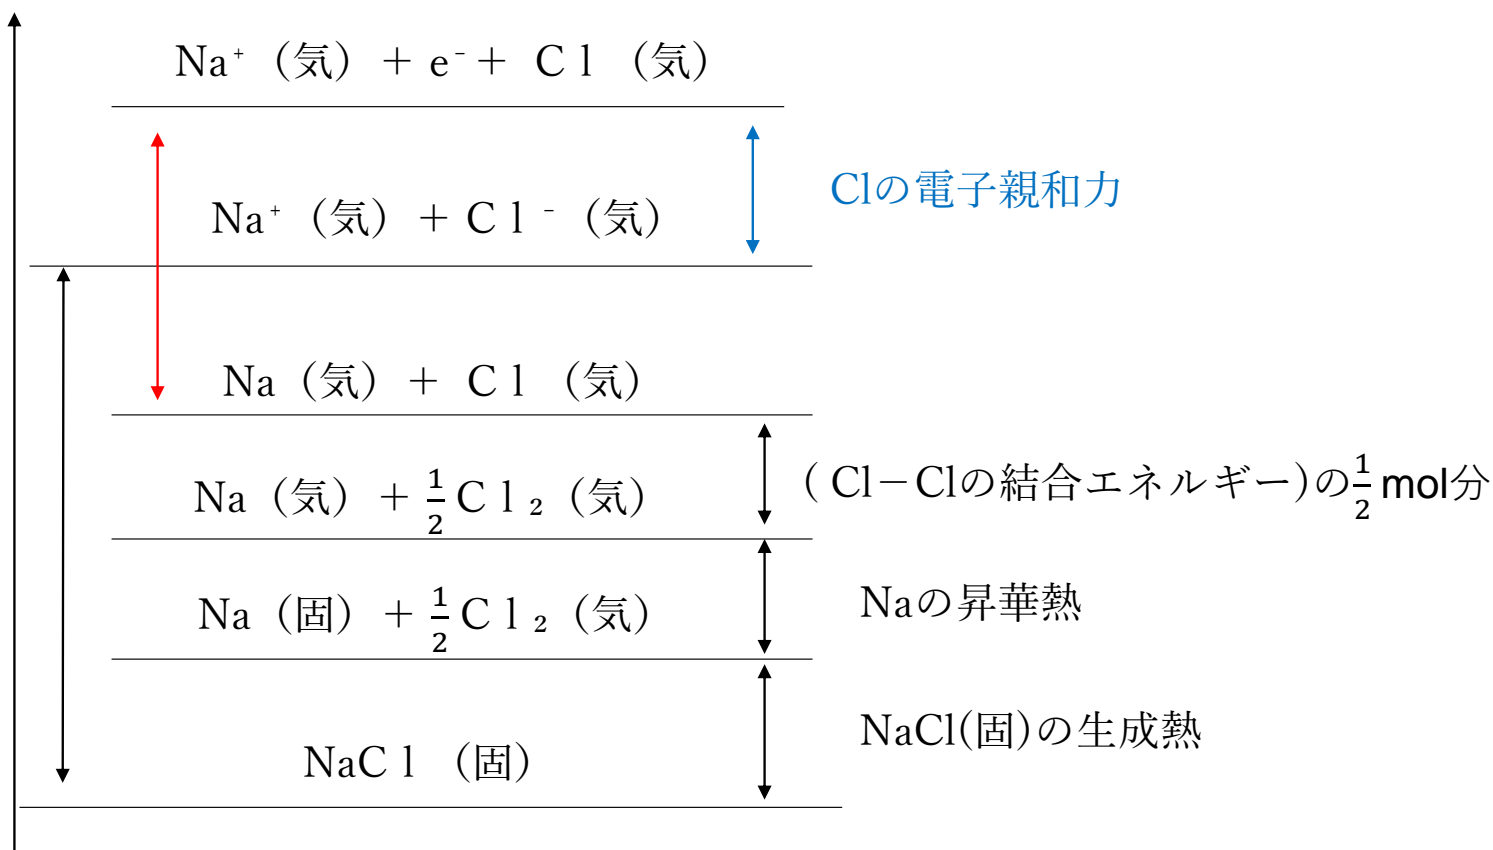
$Na^{+}$（気）＋ $e^{-}$＋ Cl（気）

Clの電子親和力

$Na^{+}$（気）＋ $Cl^{-}$（気）

Na（気）＋ Cl（気）

Na（気）＋ $\frac{1}{2}Cl_2$（気）

（Cl－Clの結合エネルギー）の$\frac{1}{2}$ mol分

Na（固）＋ $\frac{1}{2}Cl_2$（気）

Naの昇華熱

NaCl（固）

NaCl(固)の生成熱